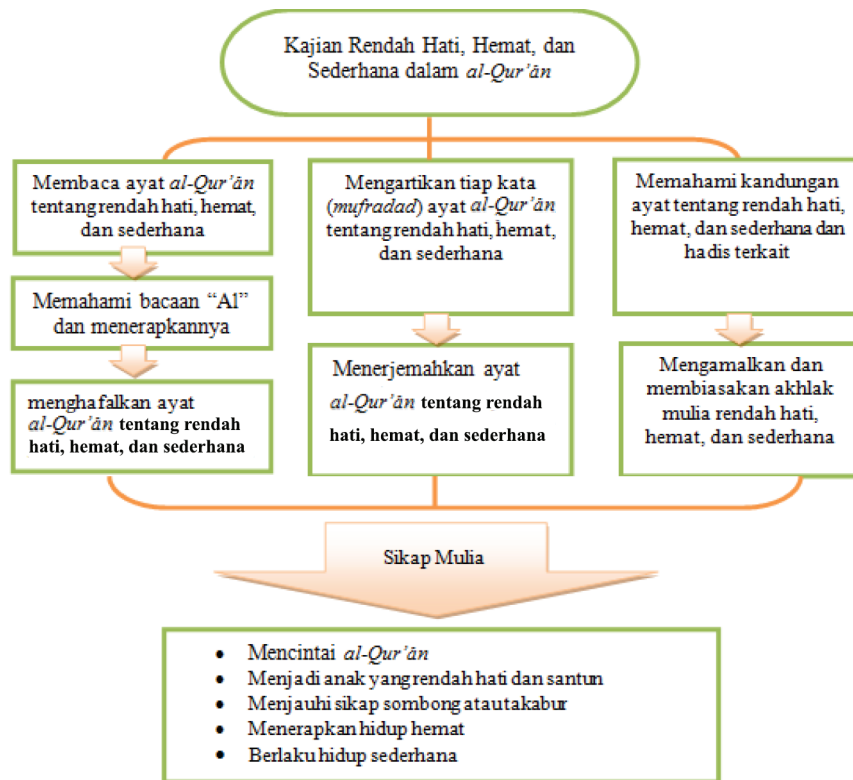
Kajian Rendah Hati, Hemat, dan Sederhana dalam *al-Qur'ān*

Membaca ayat *al-Qur'ān* tentang rendah hati, hemat, dan sederhana

Memahami bacaan "Al" dan menerapkannya

menghafalkan ayat *al-Qur'ān* tentang rendah hati, hemat, dan sederhana

Mengartikan tiap kata (*mufradad*) ayat *al-Qur'ān* tentang rendah hati, hemat, dan sederhana

Menerjemahkan ayat *al-Qur'ān* tentang rendah hati, hemat, dan sederhana

Memahami kandungan ayat tentang rendah hati, hemat, dan sederhana dan hadis terkait

Mengamalkan dan membiasakan akhlak mulia rendah hati, hemat, dan sederhana

Sikap Mulia

- Mencintai *al-Qur'ān*
- Menjadi anak yang rendah hati dan santun
- Menjauhi sikap sombong atau takabur
- Menerapkan hidup hemat
- Berlaku hidup sederhana